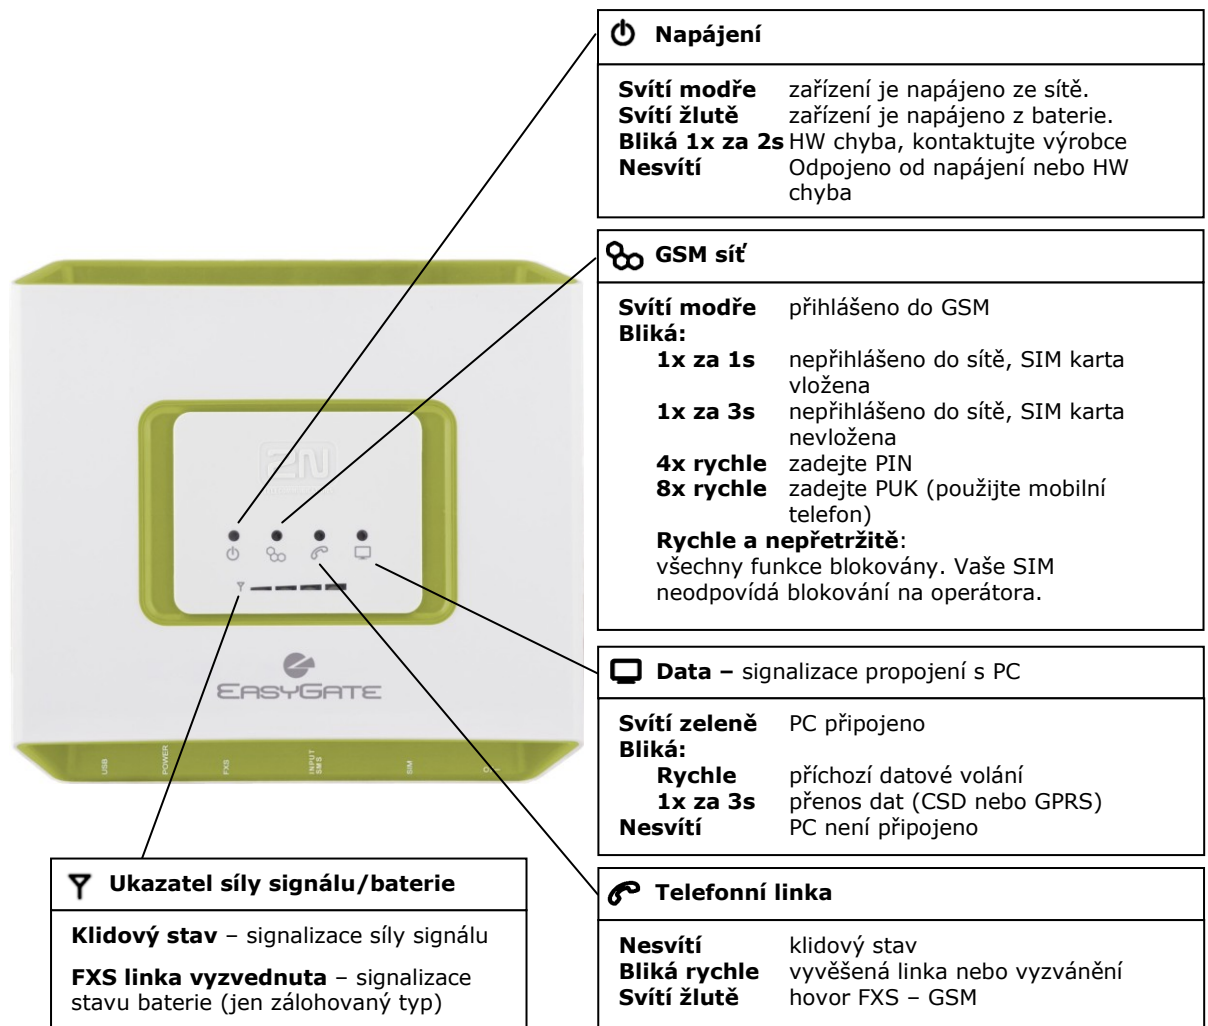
Napájení

| | |
|---|---|
| **Svítí modře** | zařízení je napájeno ze sítě. |
| **Svítí žlutě** | zařízení je napájeno z baterie. |
| **Bliká 1x za 2s** | HW chyba, kontaktujte výrobce |
| **Nesvítí** | Odpojeno od napájení nebo HW chyba |

GSM síť

| | |
|---|---|
| **Svítí modře** | přihlášeno do GSM |
| **Bliká:** | |
| **1x za 1s** | nepřihlášeno do sítě, SIM karta vložena |
| **1x za 3s** | nepřihlášeno do sítě, SIM karta nevložena |
| **4x rychle** | zadejte PIN |
| **8x rychle** | zadejte PUK (použijte mobilní telefon) |

**Rychle a nepřetržitě**:
všechny funkce blokovány. Vaše SIM neodpovídá blokování na operátora.

Data – signalizace propojení s PC

| | |
|---|---|
| **Svítí zeleně** | PC připojeno |
| **Bliká:** | |
| **Rychle** | příchozí datové volání |
| **1x za 3s** | přenos dat (CSD nebo GPRS) |
| **Nesvítí** | PC není připojeno |

2N

EASYGATE

USB POWER FXS INPUT SMS SIM

Ukazatel síly signálu/baterie

**Klidový stav** – signalizace síly signálu

**FXS linka vyzvednuta** – signalizace stavu baterie (jen zálohovaný typ)

Telefonní linka

| | |
|---|---|
| **Nesvítí** | klidový stav |
| **Bliká rychle** | vyvěšená linka nebo vyzvánění |
| **Svítí žlutě** | hovor FXS – GSM |